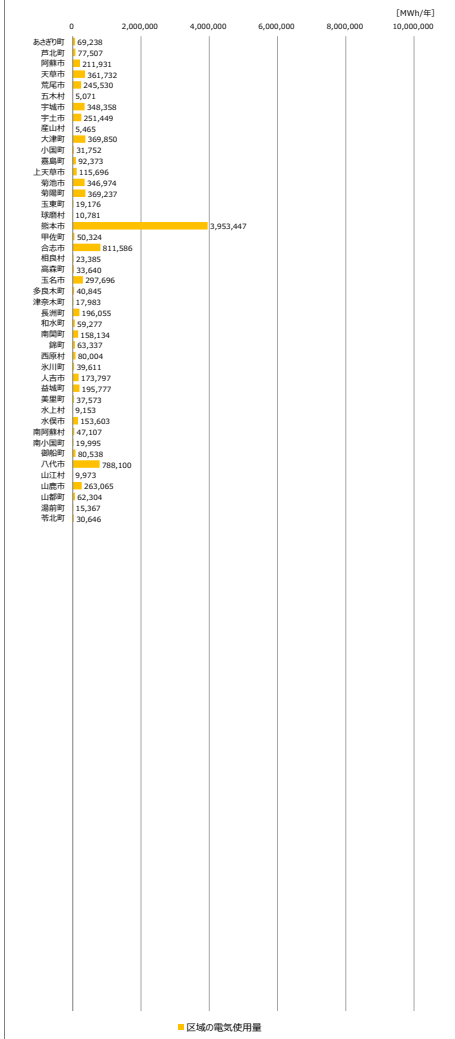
[MWh/年]

0
2,000,000
4,000,000
6,000,000
8,000,000
10,000,000

あさぎり町 69,238
芦北町 77,507
阿蘇市 211,931
天草市 361,732
荒尾市 245,530
五木村 5,071
宇城市 348,358
宇土市 251,449
産山村 5,465
大津町 369,850
小国町 31,752
嘉島町 92,373
上天草市 115,696
菊池市 346,974
菊陽町 369,237
玉東町 19,176
球磨村 10,781
熊本市 3,953,447
甲佐町 50,324
合志市 811,586
相良村 23,385
高森町 33,640
玉名市 297,696
多良木町 40,845
津奈木町 17,983
長洲町 196,055
和水町 59,277
南関町 158,134
錦町 63,337
西原村 80,004
氷川町 39,611
人吉市 173,797
益城町 195,777
美里町 37,573
水上村 9,153
水俣市 153,603
南阿蘇村 47,107
南小国町 19,995
御船町 80,538
八代市 788,100
山江村 9,973
山鹿市 263,065
山都町 62,304
湯前町 15,367
苓北町 30,646

区域の電気使用量